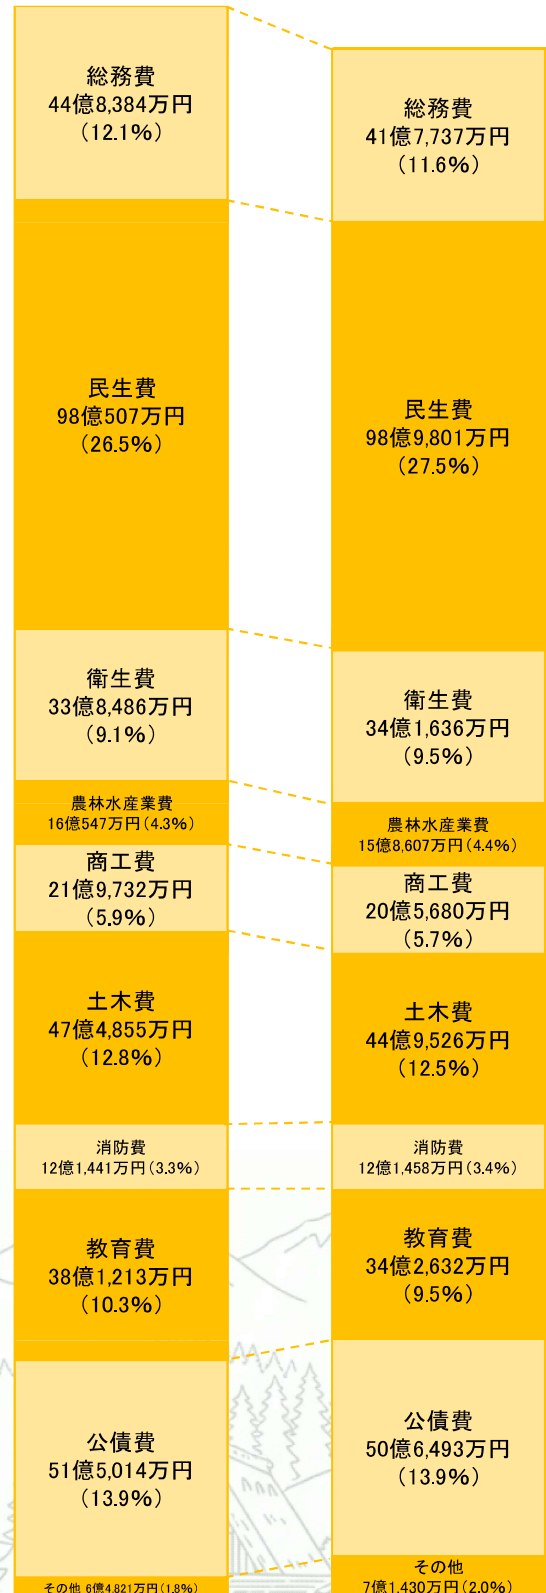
総務費
44億8,384万円
（12.1%）

民生費
98億507万円
（26.5%）

衛生費
33億8,486万円
（9.1%）

農林水産業費
16億547万円（4.3%）

商工費
21億9,732万円
（5.9%）

土木費
47億4,855万円
（12.8%）

消防費
12億1,441万円（3.3%）

教育費
38億1,213万円
（10.3%）

公債費
51億5,014万円
（13.9%）

その他 6億4,821万円（1.8%）

総務費
41億7,737万円
（11.6%）

民生費
98億9,801万円
（27.5%）

衛生費
34億1,636万円
（9.5%）

農林水産業費
15億8,607万円（4.4%）

商工費
20億5,680万円
（5.7%）

土木費
44億9,526万円
（12.5%）

消防費
12億1,458万円（3.4%）

教育費
34億2,632万円
（9.5%）

公債費
50億6,493万円
（13.9%）

その他
7億1,430万円（2.0%）